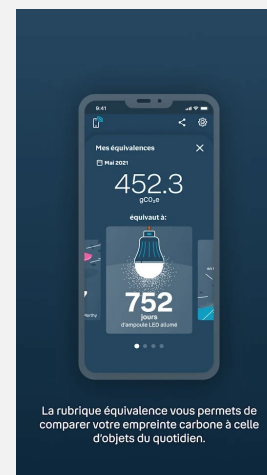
9:41

Mes équivalences

Mai 2021

452.3

$gCO_2e$

équivaut à:

752

jours

d'ampoule LED allumé

La rubrique équivalence vous permets de comparer votre empreinte carbone à celle d'objets du quotidien.